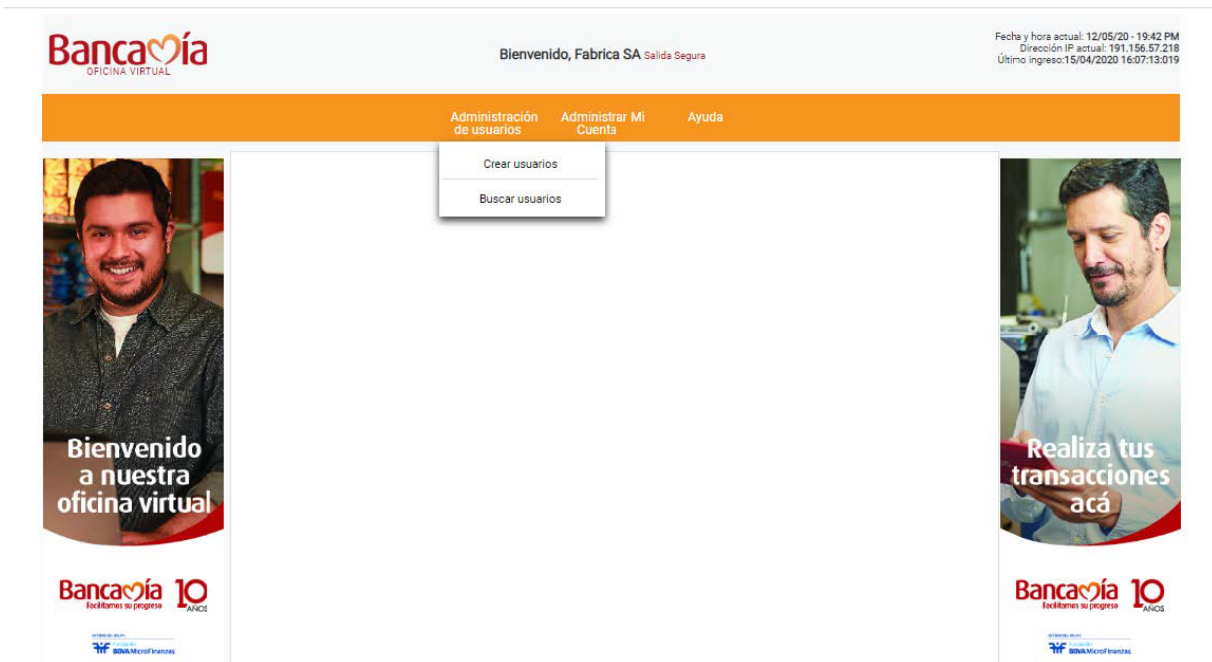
Bancamía
OFICINA VIRTUAL

Bienvenido, Fabrica SA Salida Segura

Fecha y hora actual: 12/05/20 - 19:42 PM
Dirección IP actual: 191.156.57.218
Último ingreso:15/04/2020 16:07:13:019

Administración de usuarios
Administrar Mi Cuenta
Ayuda

Crear usuarios
Buscar usuarios

Bienvenido a nuestra oficina virtual

Bancamía Facilitamos su progreso 10 AÑOS

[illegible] BBVA MicroFinanzas

Realiza tus transacciones acá

Bancamía Facilitamos su progreso 10 AÑOS

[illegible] BBVA MicroFinanzas